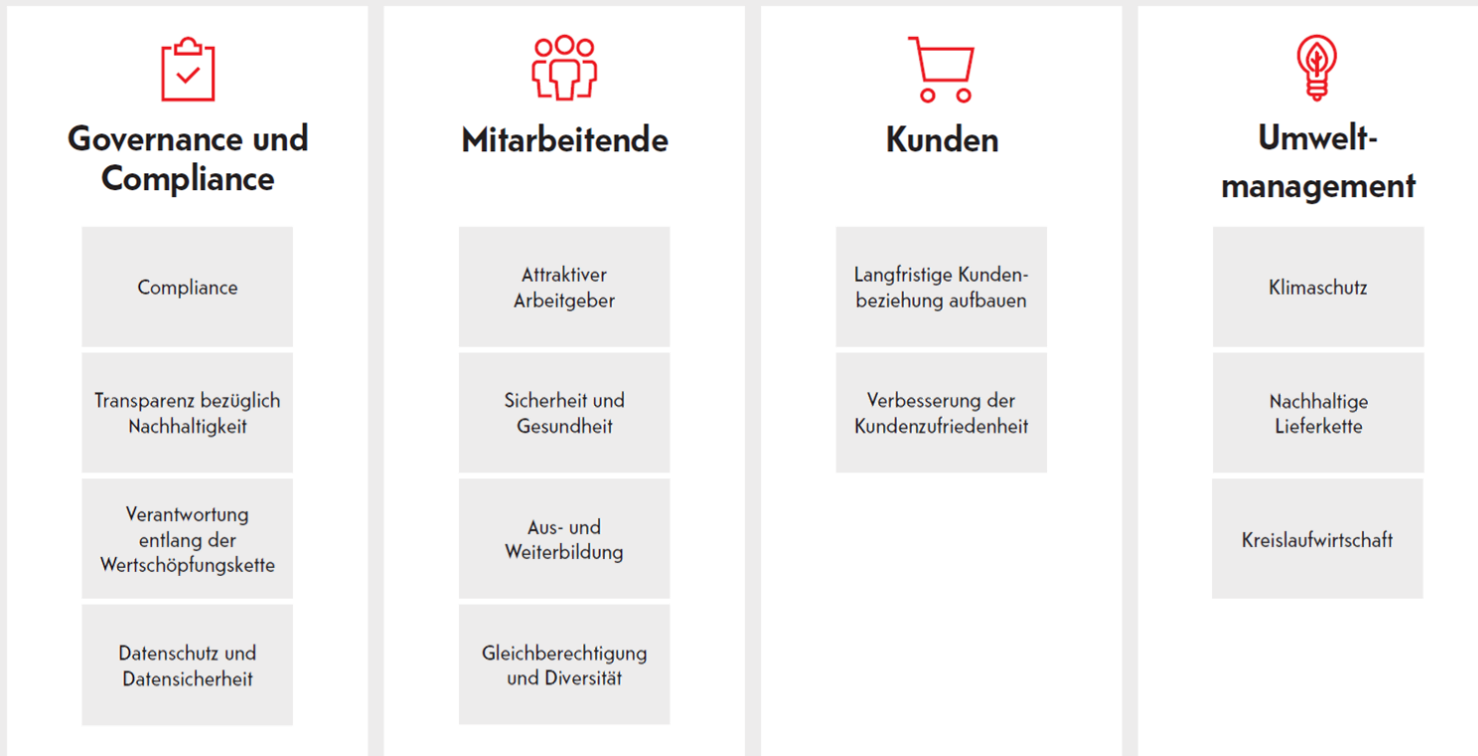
Governance und Compliance

Compliance

Transparenz bezüglich Nachhaltigkeit

Verantwortung entlang der Wertschöpfungskette

Datenschutz und Datensicherheit

Mitarbeitende

Attraktiver Arbeitgeber

Sicherheit und Gesundheit

Aus- und Weiterbildung

Gleichberechtigung und Diversität

Kunden

Langfristige Kundenbeziehung aufbauen

Verbesserung der Kundenzufriedenheit

Umweltmanagement

Klimaschutz

Nachhaltige Lieferkette

Kreislaufwirtschaft